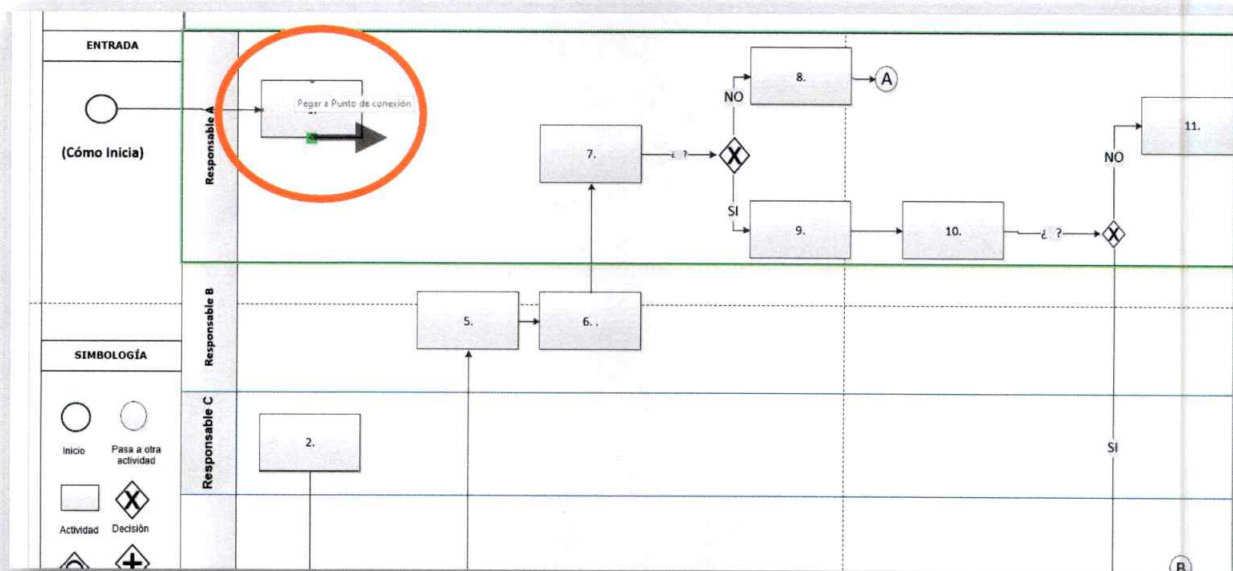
ENTRADA

(Cómo Inicia)

Responsable A

Pegar a Punto de conexión

1.

7.

¿ ?

NO

8.

A

SI

9.

10.

¿ ?

NO

11.

Responsable B

5.

6. .

SIMBOLOGÍA

Responsable C

2.

SI

Inicio

Pasa a otra actividad

Actividad

Decisión

B